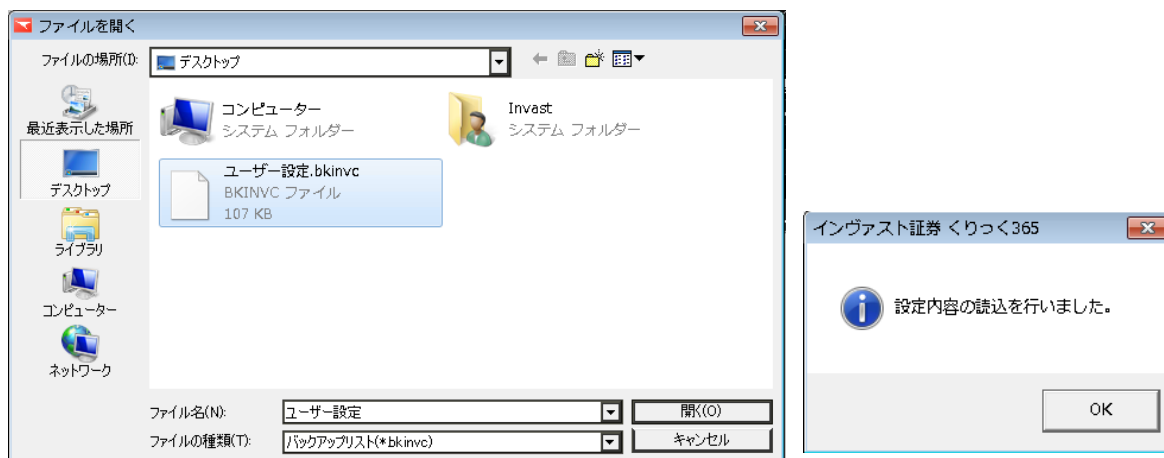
ファイルを開く

ファイルの場所(I): デスクトップ

最近表示した場所
デスクトップ
ライブラリ
コンピューター
ネットワーク

コンピューター
システム フォルダー

Invast
システム フォルダー

ユーザー設定.bkinvc
BKINVC ファイル
107 KB

ファイル名(N): ユーザー設定
ファイルの種類(T): バックアップリスト(*bkinvc)
開く(O)
キャンセル

インヴァスト証券 くりっく365

設定内容の読込を行いました。

OK